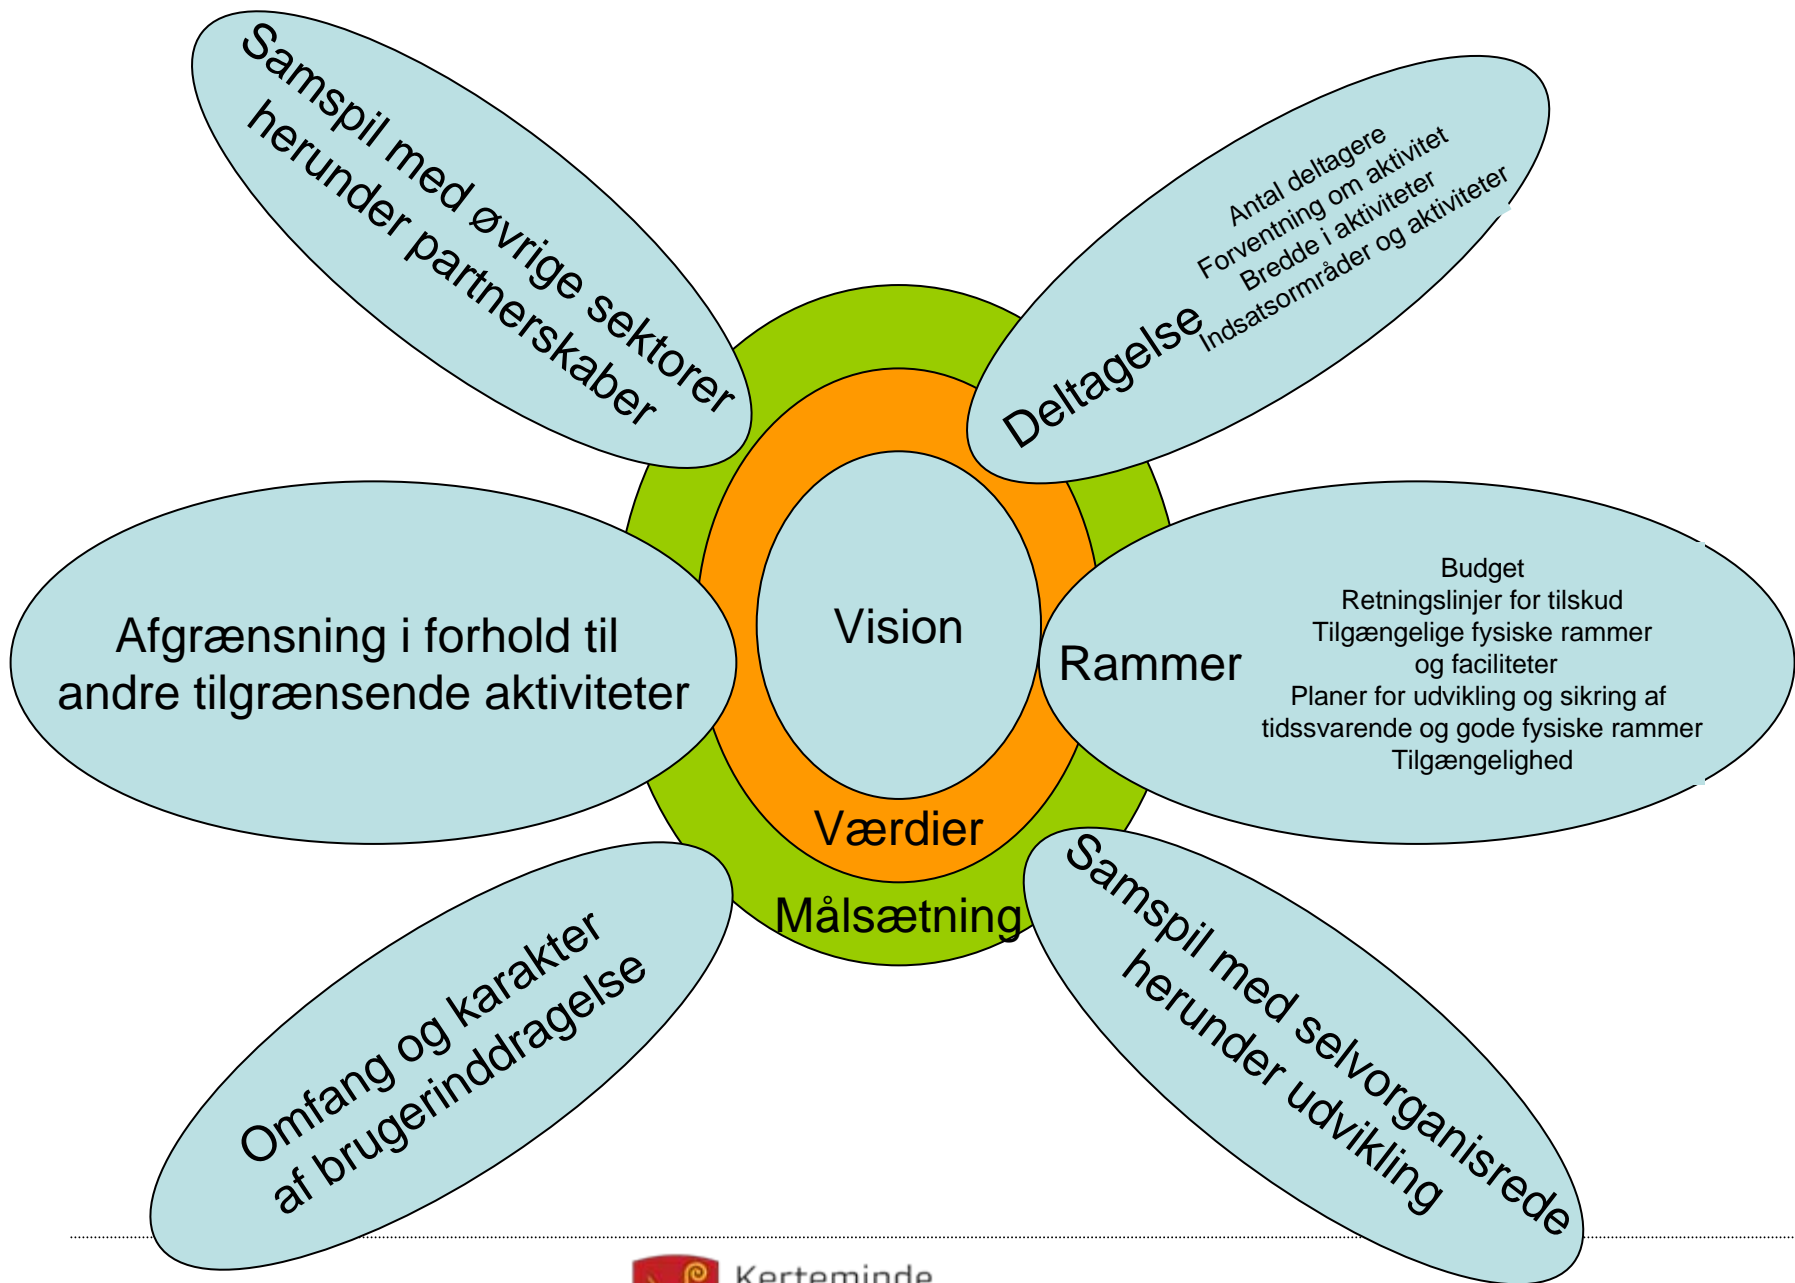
Samspil med øvrige sektorer herunder partnerskaber

Deltagelse

Antal deltagere
Forventning om aktivitet
Bredde i aktiviteter
Indsatsormråder og aktiviteter

Afgrænsning i forhold til andre tilgrænsende aktiviteter

Vision

Værdier

Målsætning

Rammer

Budget
Retningslinjer for tilskud
Tilgængelige fysiske rammer og faciliteter
Planer for udvikling og sikring af tidssvarende og gode fysiske rammer
Tilgængelighed

Omfang og karakter af brugerinddragelse

Samspil med selvorganisrede herunder udvikling

Kerteminde